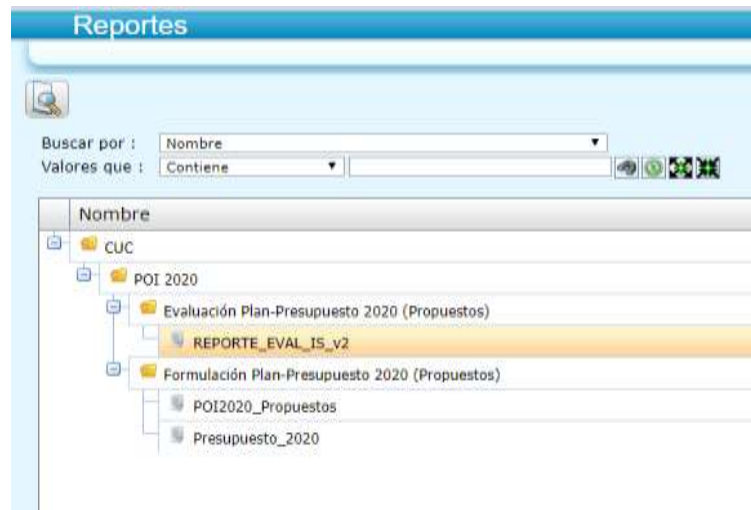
Reportes

Buscar por : Nombre
Valores que : Contiene

Nombre

CUC
POI 2020
Evaluación Plan-Presupuesto 2020 (Propuestos)
REPORTE_EVAL_IS_v2
Formulación Plan-Presupuesto 2020 (Propuestos)
POI2020_Propuestos
Presupuesto_2020